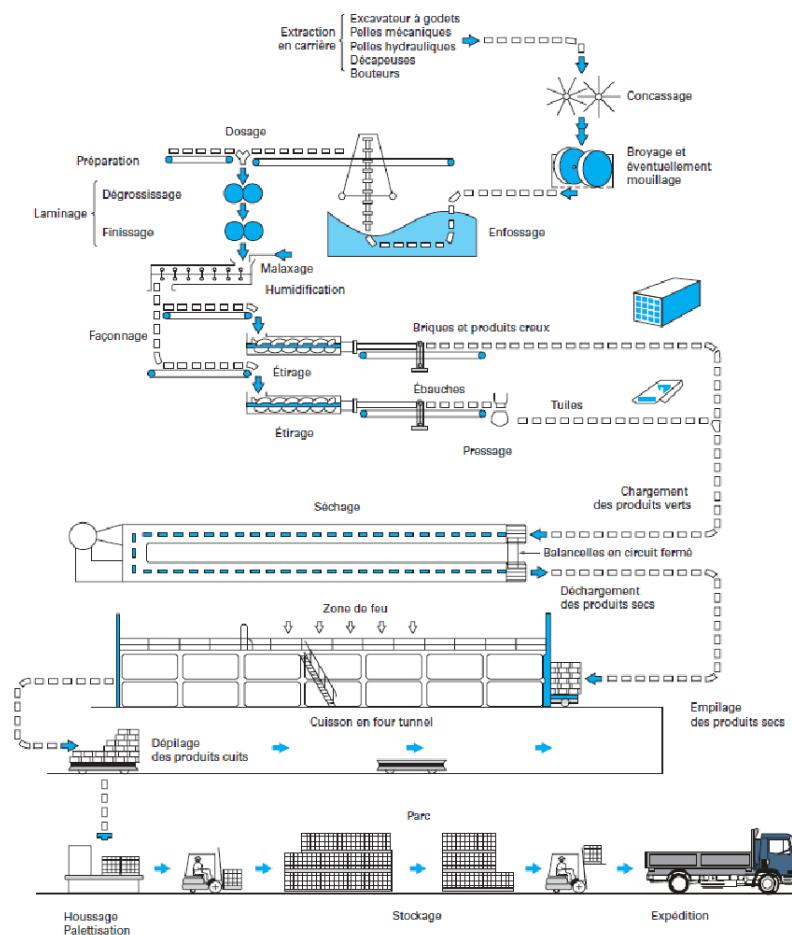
Extraction en carrière
Excavateur à godets
Pelles mécaniques
Pelles hydrauliques
Décapeuses
Bouteurs

Concassage

Dosage

Préparation

Broyage et éventuellement mouillage

Laminage
Dégrossissage
Finissage

Enfossage

Malaxage
Humidification

Façonnage

Briques et produits creux

Étirage

Ébauches

Tuiles

Étirage

Pressage

Chargement des produits verts

Séchage

Balancelles en circuit fermé

Déchargement des produits secs

Zone de feu

Cuisson en four tunnel

Empilage des produits secs

Dépilage des produits cuits

Parc

Houssage Palettisation

Stockage

Expédition